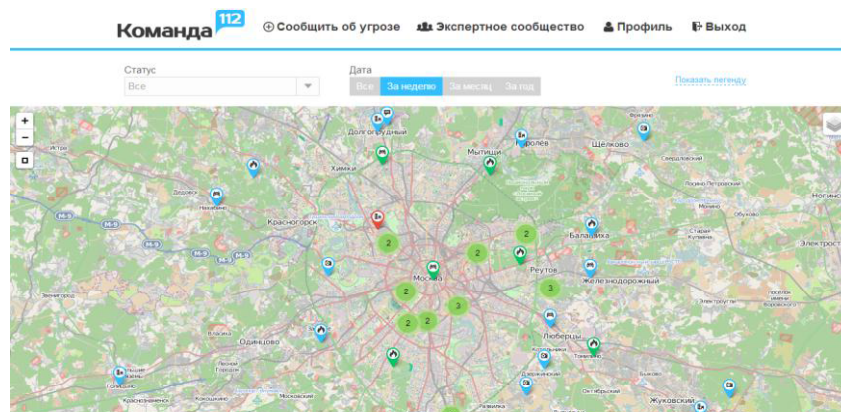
Команда 112

Сообщить об угрозе
Экспертное сообщество
Профиль
Выход

Статус
Все

Дата
Все
За неделю
За месяц
За год

Показать легенду

+
-

Долгопрудный
Королёв
Щёлково
Истра
Мытищи
Химки
Дедовск
Нахабино
Красногорск
Балашиха
Реутов
Железнодорожный
Москва
Звенигород
Одинцово
Люберцы
Жуковский
Электросталь
Фрязино
Свердловский
Лосино-Петровский
Ногинск
Старая Купавна
Электроугли
Томилино
Октябрьский
Дзержинский
Власиха
Лесной Городок
Голицыно
Краснознаменск
Московский

2
2
2
2
3
3
2
2